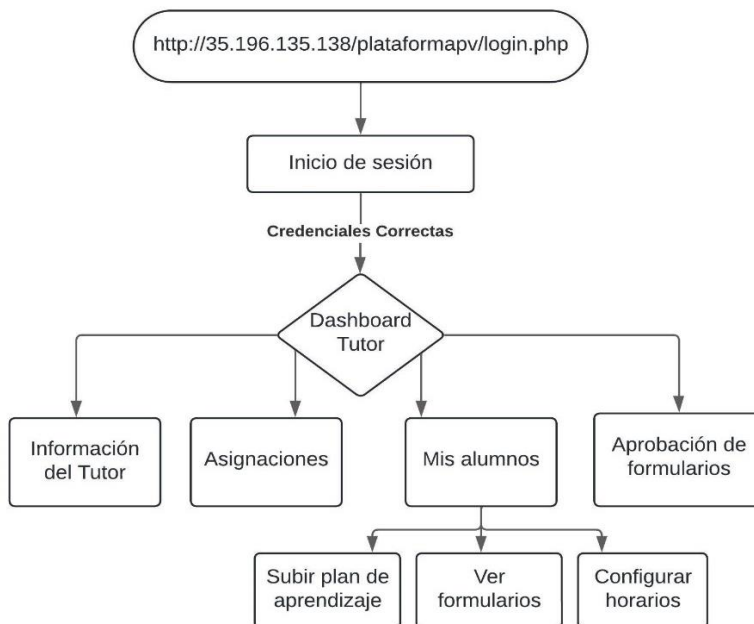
http://35.196.135.138/plataformapv/login.php

Inicio de sesión

Credenciales Correctas

Dashboard Tutor

Información del Tutor

Asignaciones

Mis alumnos

Aprobación de formularios

Subir plan de aprendizaje

Ver formularios

Configurar horarios